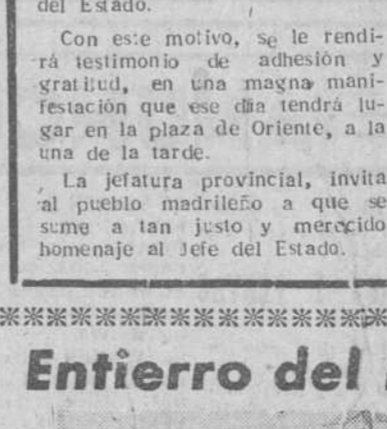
del Estado.

Con este motivo, se le rendirá testimonio de adhesión y gratitud, en una magna manifestación que ese día tendrá lugar en la plaza de Oriente, a la una de la tarde.

La jefatura provincial, invita al pueblo madrileño a que se sume a tan justo y merecido homenaje al Jefe del Estado.

Entierro del